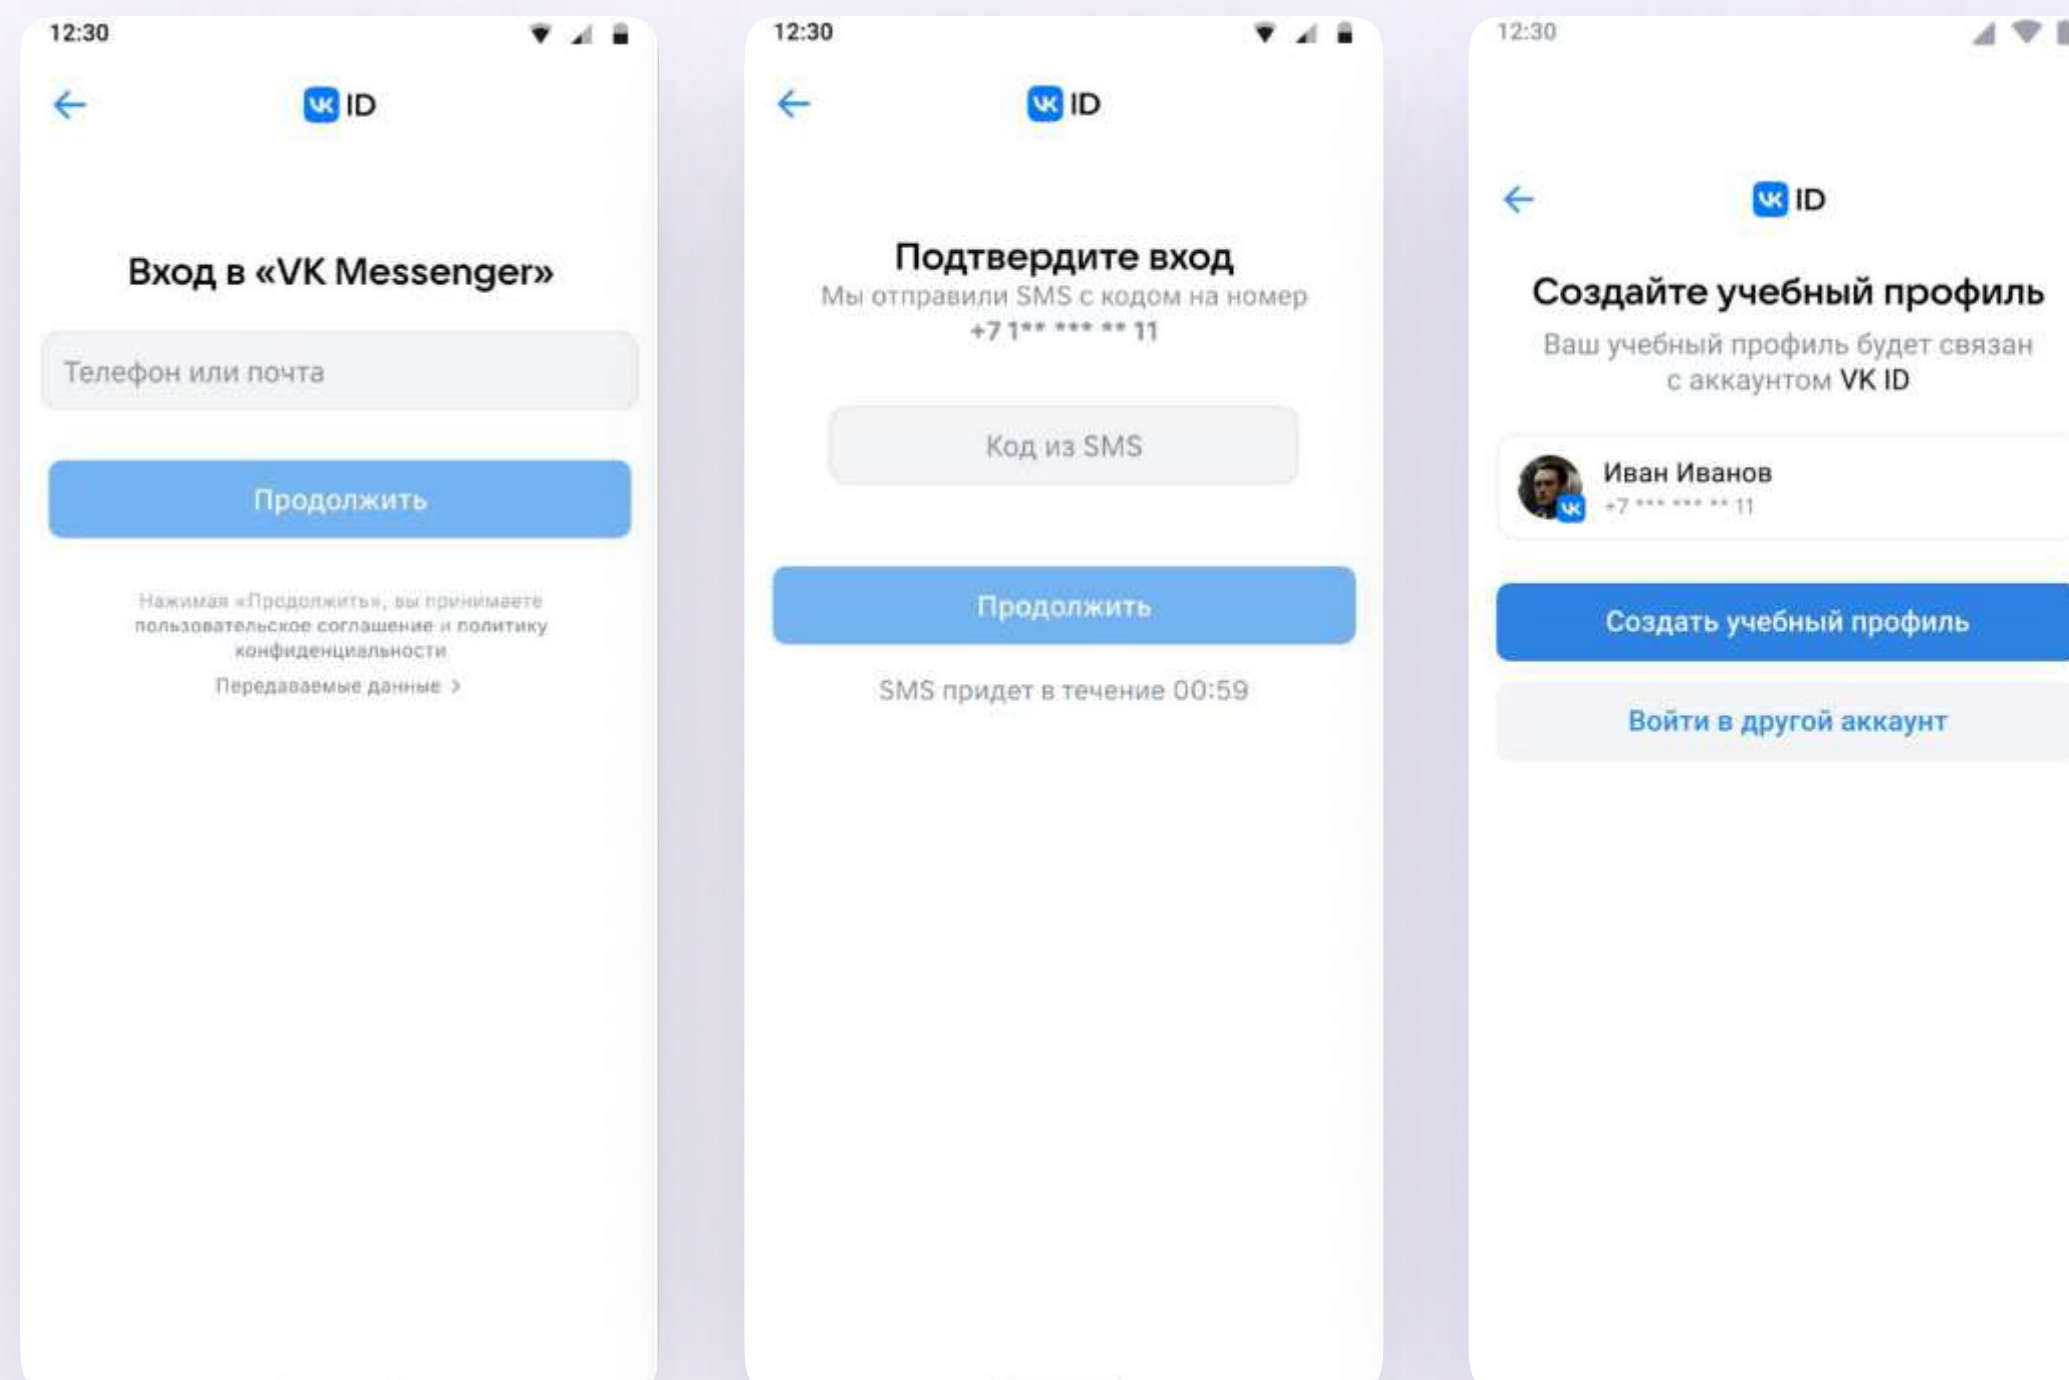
12:30

VK ID

Вход в «VK Messenger»

Телефон или почта

Продолжить

Нажимая «Продолжить», вы принимаете пользовательское соглашение и политику конфиденциальности

Передаваемые данные >

12:30

VK ID

Подтвердите вход

Мы отправили SMS с кодом на номер +7 1** *** ** 11

Код из SMS

Продолжить

SMS придет в течение 00:59

12:30

VK ID

Создайте учебный профиль

Ваш учебный профиль будет связан с аккаунтом VK ID

Иван Иванов
+7 *** *** ** 11

Создать учебный профиль

Войти в другой аккаунт